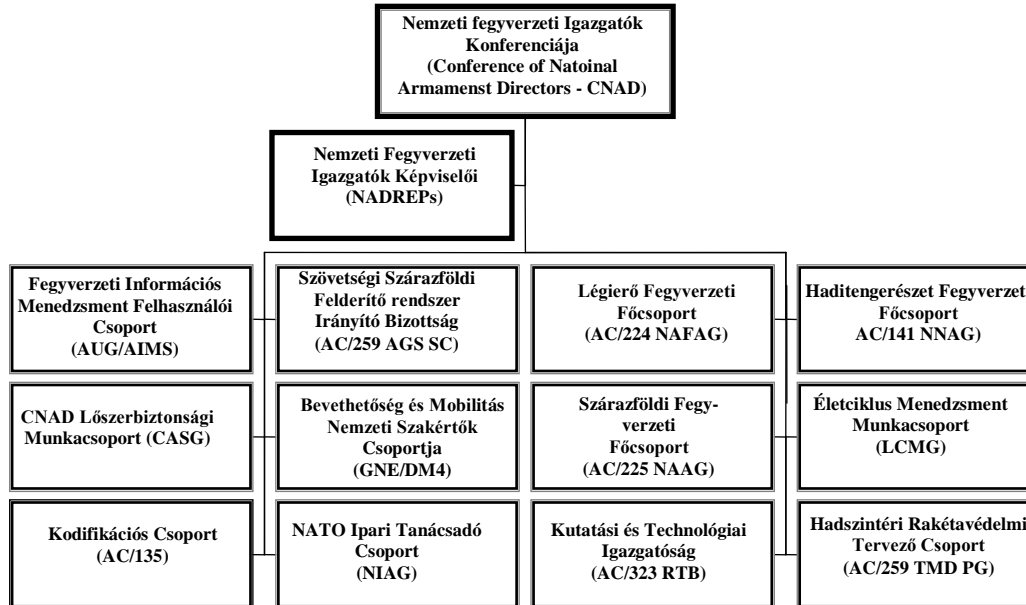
Nemzeti fegyverzeti Igazgatók Konferenciája (Conference of Natoinal Armamenst Directors - CNAD)

Nemzeti Fegyverzeti Igazgatók Képviselői (NADREPs)

Fegyverzeti Információs Menedzsment Felhasználói Csoport (AUG/AIMS)

Szövetségi Szárazföldi Felderítő rendszer Irányító Bizottság (AC/259 AGS SC)

Légierő Fegyverzeti Főcsoport (AC/224 NAFAG)

Haditengerészet Fegyverzet Főcsoport AC/141 NNAG)

CNAD Lőszerbiztonsági Munkacsoport (CASG)

Bevethetőség és Mobilitás Nemzeti Szakértők Csoportja (GNE/DM4)

Szárazföldi Fegyverzeti Főcsoport (AC/225 NAAG)

Életciklus Menedzsment Munkacsoport (LCMG)

Kodifikációs Csoport (AC/135)

NATO Ipari Tanácsadó Csoport (NIAG)

Kutatási és Technológiai Igazgatóság (AC/323 RTB)

Hadszintéri Rakétavédelmi Tervező Csoport (AC/259 TMD PG)